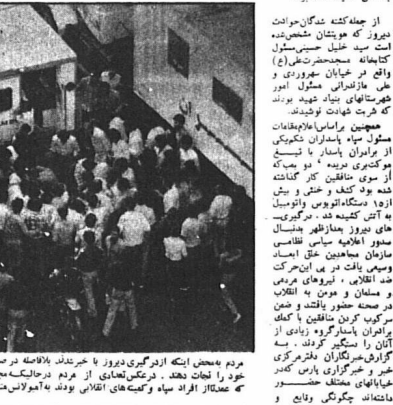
از جمله کشته شدگان حوادث دیروز که هویتشان مشخص شده است سید خلیل حسینی مسئول کتابخانه مسجدحضرت‌علی(ع) واقع در خیابان سهروردی و علی مازندرانی مسئول امور شهرستانهای بنیاد شهید بودند که شربت شهادت نوشیدند.

همچنین براساس اعلام مقامات مسئول سپاه پاسداران انقلاب اسلامی از برادران پاسدار با تسبیح موکت‌بری بریده ... دو بمب که از سوی منافقین کار گذاشته شده بود کشف و خنثی و بیش از ۱۵ دستگاه اتوبوس و اتومبیل به آتش کشیده شد. درگیری‌های دیروز بعدازظهر بدنبال صدور اعلامیه سیاسی نظامی سازمان مجاهدین خلق ابعاد وسیعی یافت در پی این حرکت ضد انقلابی، نیروهای مردمی و مسلمان و مومن به انقلاب در صحنه حضور یافتند و ضمن سرکوب کردن منافقین با کمک برادران پاسدارگروه زیادی از آنان را دستگیر کردند. به گزارش خبرنگاران دفترمرکزی خبر و خبرگزاری پارس کادر خبرگزاری مختلف حضور داشتند ... چگونگی وقایع و

مردم به محض اینکه ازدرگیری دیروز با خبرشدند بلافاصله در صحنه حضور یافتند تا با ... خود را نجات دهند. درعکس تعدادی از مردم درحالیکه منافقین را دستگیر کرده‌اند ... که بعدا از افراد سپاه و کمیته های انقلابی بودند به آموزش ...